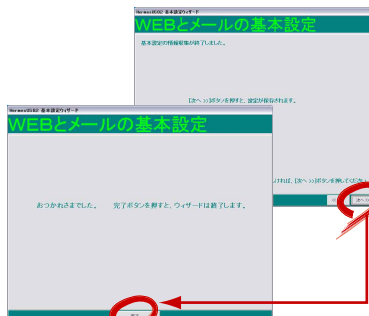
Nermon0082 基本設定ウィザード
WEBとメールの基本設定
基本設定の情報収集が終了しました。
[次へ >>]ボタンを押すと、設定が保存されます。
よければ、[次へ >>]ボタンを押してください。
次へ

Nermon0082 基本設定ウィザード
WEBとメールの基本設定
おつかれさまでした。　完了ボタンを押すと、ウィザードは終了します。
完了